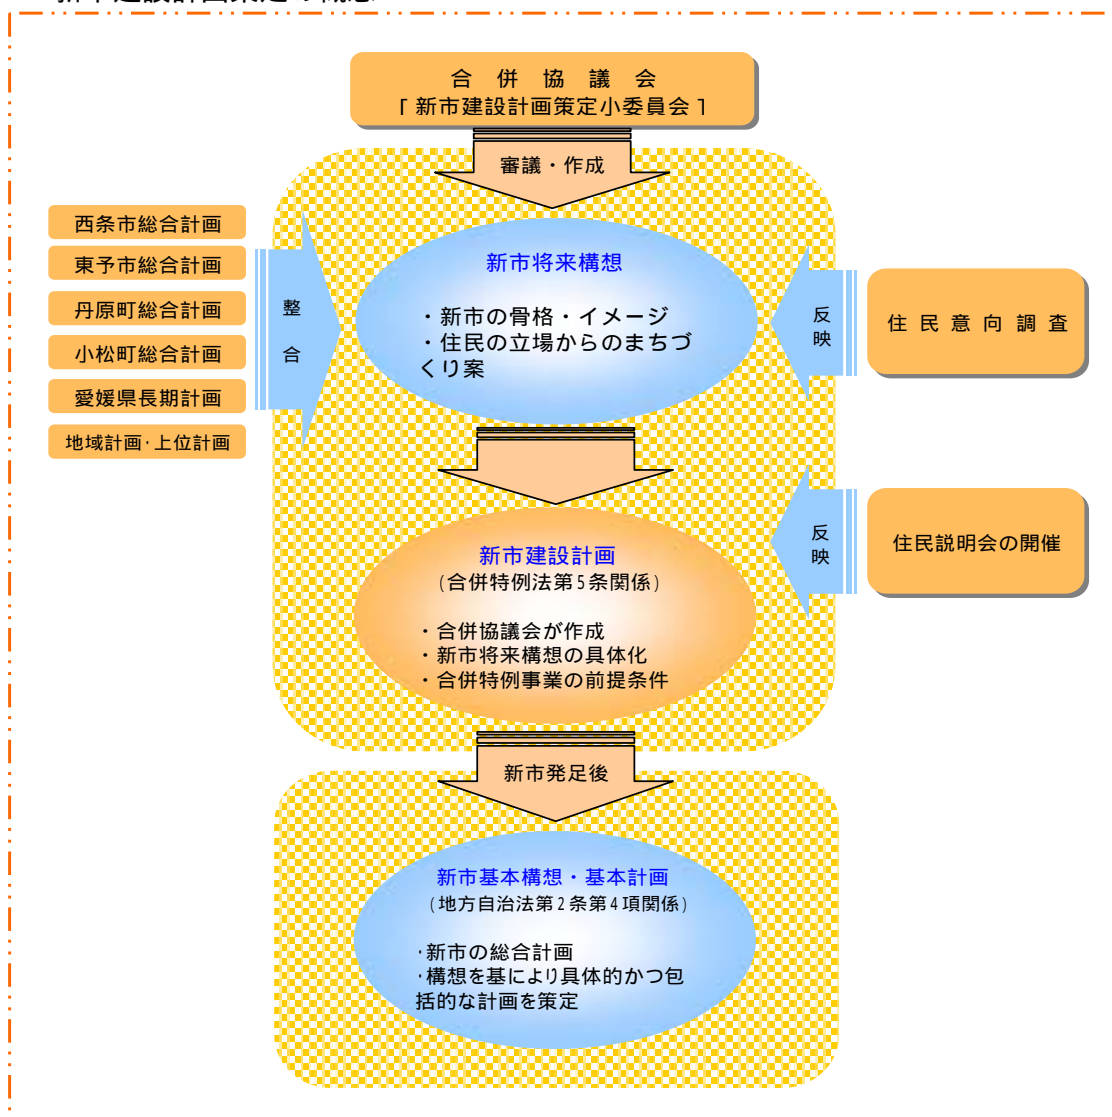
合 併 協 議 会
「新市建設計画策定小委員会」

審議・作成

西条市総合計画
東予市総合計画
丹原町総合計画
小松町総合計画
愛媛県長期計画
地域計画･上位計画

整合

新市将来構想

・新市の骨格・イメージ
・住民の立場からのまちづくり案

反映

住 民 意 向 調 査

新市建設計画
(合併特例法第5条関係)

・合併協議会が作成
・新市将来構想の具体化
・合併特例事業の前提条件

反映

住民説明会の開催

新市発足後

新市基本構想・基本計画
(地方自治法第2条第4項関係)

･新市の総合計画
･構想を基により具体的かつ包括的な計画を策定